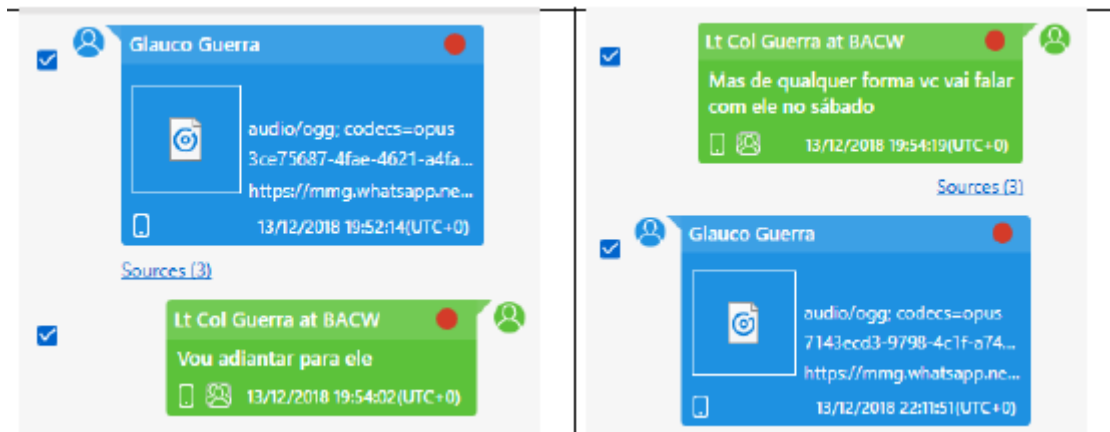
Glauco Guerra

audio/ogg; codecs=opus
3ce75687-4fae-4621-a4fa...
https://mmg.whatsapp.ne...

13/12/2018 19:52:14(UTC+0)

Sources (3)

Lt Col Guerra at BACW

Vou adiantar para ele

13/12/2018 19:54:02(UTC+0)

Lt Col Guerra at BACW

Mas de qualquer forma vc vai falar com ele no sábado

13/12/2018 19:54:19(UTC+0)

Sources (3)

Glauco Guerra

audio/ogg; codecs=opus
7143ecd3-9798-4c1f-a74...
https://mmg.whatsapp.ne...

13/12/2018 22:11:51(UTC+0)